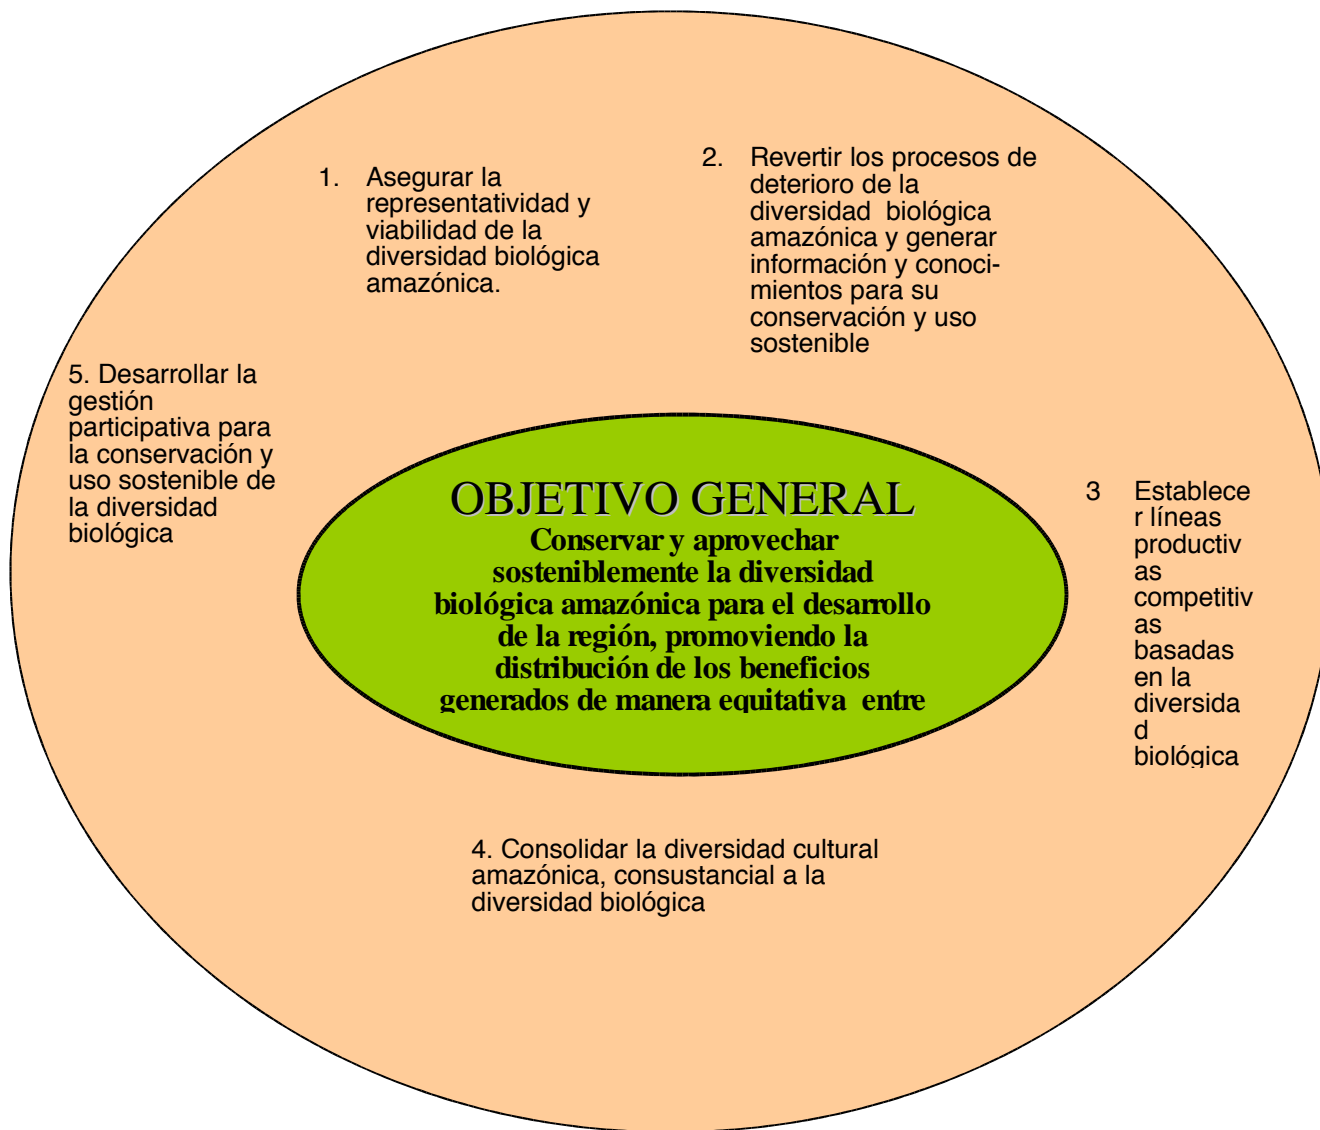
1. Asegurar la representatividad y viabilidad de la diversidad biológica amazónica.

2. Revertir los procesos de deterioro de la diversidad biológica amazónica y generar información y conocimientos para su conservación y uso sostenible

5. Desarrollar la gestión participativa para la conservación y uso sostenible de la diversidad biológica

OBJETIVO GENERAL
Conservar y aprovechar sosteniblemente la diversidad biológica amazónica para el desarrollo de la región, promoviendo la distribución de los beneficios generados de manera equitativa entre

3 Establecer líneas productivas competitivas basadas en la diversidad biológica

4. Consolidar la diversidad cultural amazónica, consustancial a la diversidad biológica